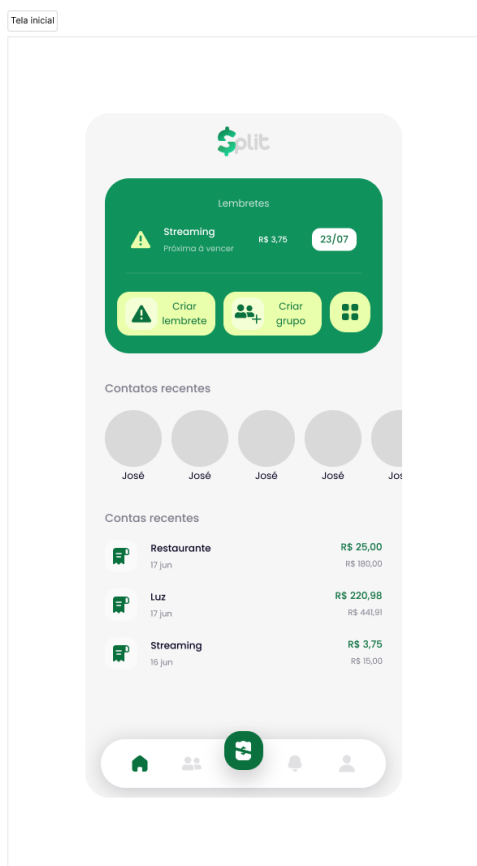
Tela inicial

Split

Lembretes

Streaming
Próxima à vencer
R$ 3,75
23/07

Criar lembrete

Criar grupo

Contatos recentes

José José José José Jos

Contas recentes

Restaurante
17 jun
R$ 25,00
R$ 180,00

Luz
17 jun
R$ 220,98
R$ 441,91

Streaming
16 jun
R$ 3,75
R$ 15,00